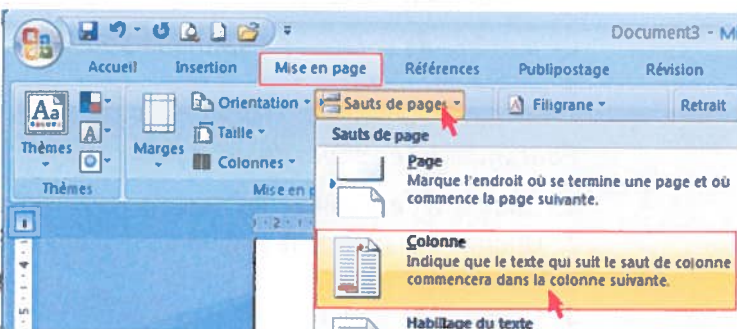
Document3 - M

Accueil Insertion Mise en page Références Publipostage Révision

Thèmes Marges Orientation Taille Colonnes Sauts de pages Filigrane Retrait

Thèmes Mise en p

Sauts de page

Page
Marque l'endroit où se termine une page et où commence la page suivante.

Colonne
Indique que le texte qui suit le saut de colonne commencera dans la colonne suivante.

Habillage du texte